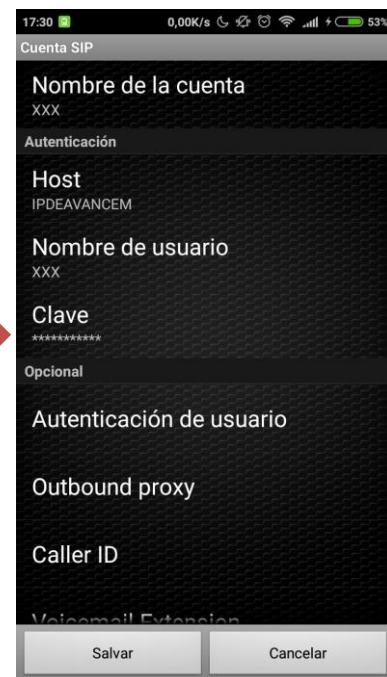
17:30 0,00K/s 53%

Cuenta SIP

Nombre de la cuenta
XXX

Autenticación

Host
IPDEAVANCEM

Nombre de usuario
XXX

Clave
***********

Opcional

Autenticación de usuario

Outbound proxy

Caller ID

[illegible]

Salvar

Cancelar